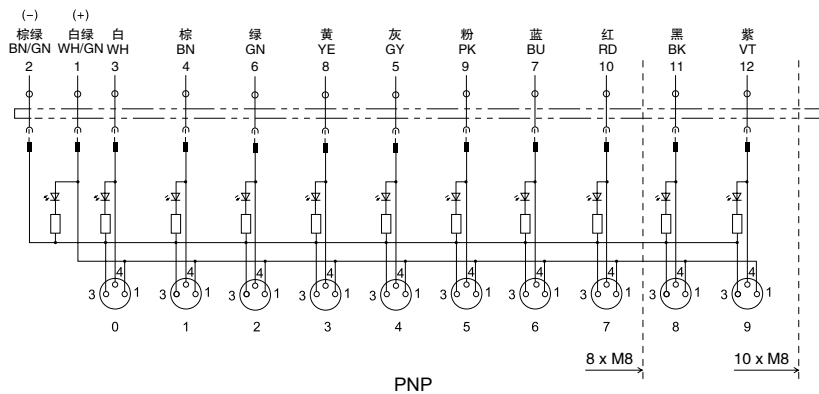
(−)
棕绿
BN/GN
2

(+)
白绿
WH/GN
1

白
WH
3

棕
BN
4

绿
GN
6

黄
YE
8

灰
GY
5

粉
PK
9

蓝
BU
7

红
RD
10

黑
BK
11

紫
VT
12

3 4 1
0

3 4 1
1

3 4 1
2

3 4 1
3

3 4 1
4

3 4 1
5

3 4 1
6

3 4 1
7

3 4 1
8

3 4 1
9

8 x M8

10 x M8

PNP